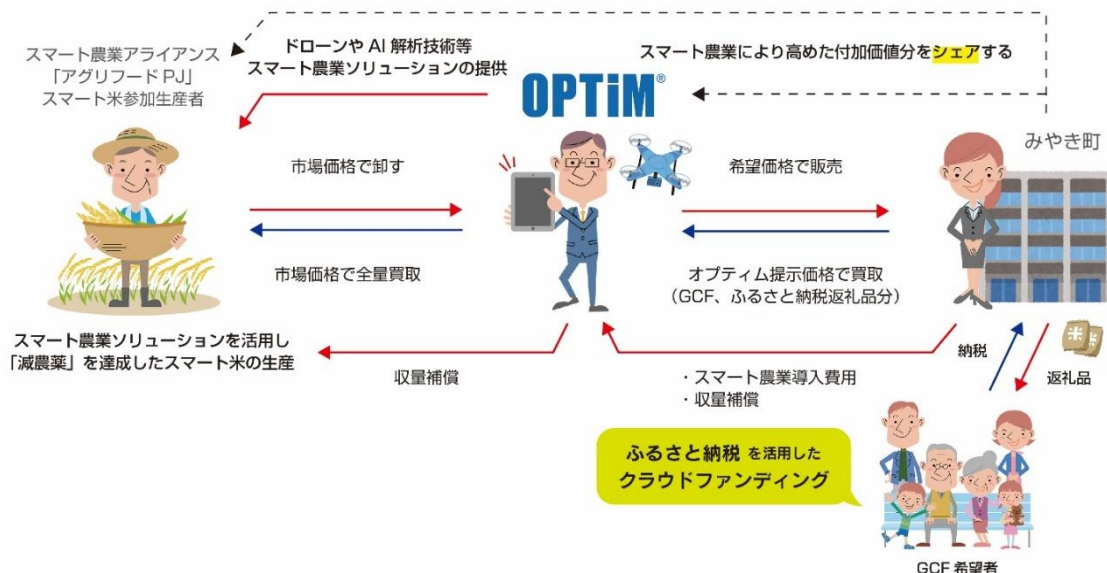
スマート農業アライアンス
「アグリフードPJ」
スマート米参加生産者

ドローンやAI解析技術等
スマート農業ソリューションの提供

スマート農業により高めた付加価値分をシェアする

OPTiM®

みやき町

市場価格で卸す

希望価格で販売

市場価格で全量買取

オプティム提示価格で買取
（GCF、ふるさと納税返礼品分）

スマート農業ソリューションを活用し
「減農薬」を達成したスマート米の生産

収量補償

・スマート農業導入費用
・収量補償

納税

返礼品

米

ふるさと納税を活用した
クラウドファンディング

GCF希望者